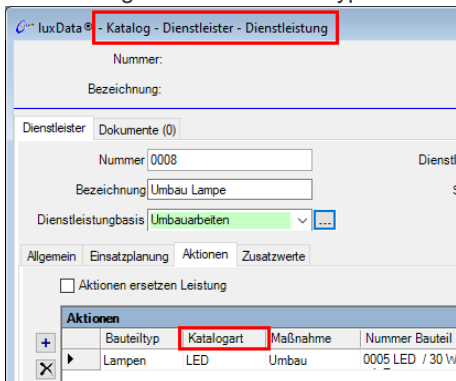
luxData® - Katalog - Dienstleister - Dienstleistung

Nummer:

Bezeichnung:

Dienstleister | Dokumente (0)

Nummer 0008

Bezeichnung Umbau Lampe

Dienstleistungsbasis Umbauarbeiten

...

Dienstl

Allgemein | Einsatzplanung | Aktionen | Zusatzwerte

Aktionen ersetzen Leistung

Aktionen

+

| | Bauteiltyp | Katalogart | Maßnahme | Nummer Bauteil |
|---|---|---|---|---|
| ▸ | Lampen | LED | Umbau | 0005 LED / 30 W |